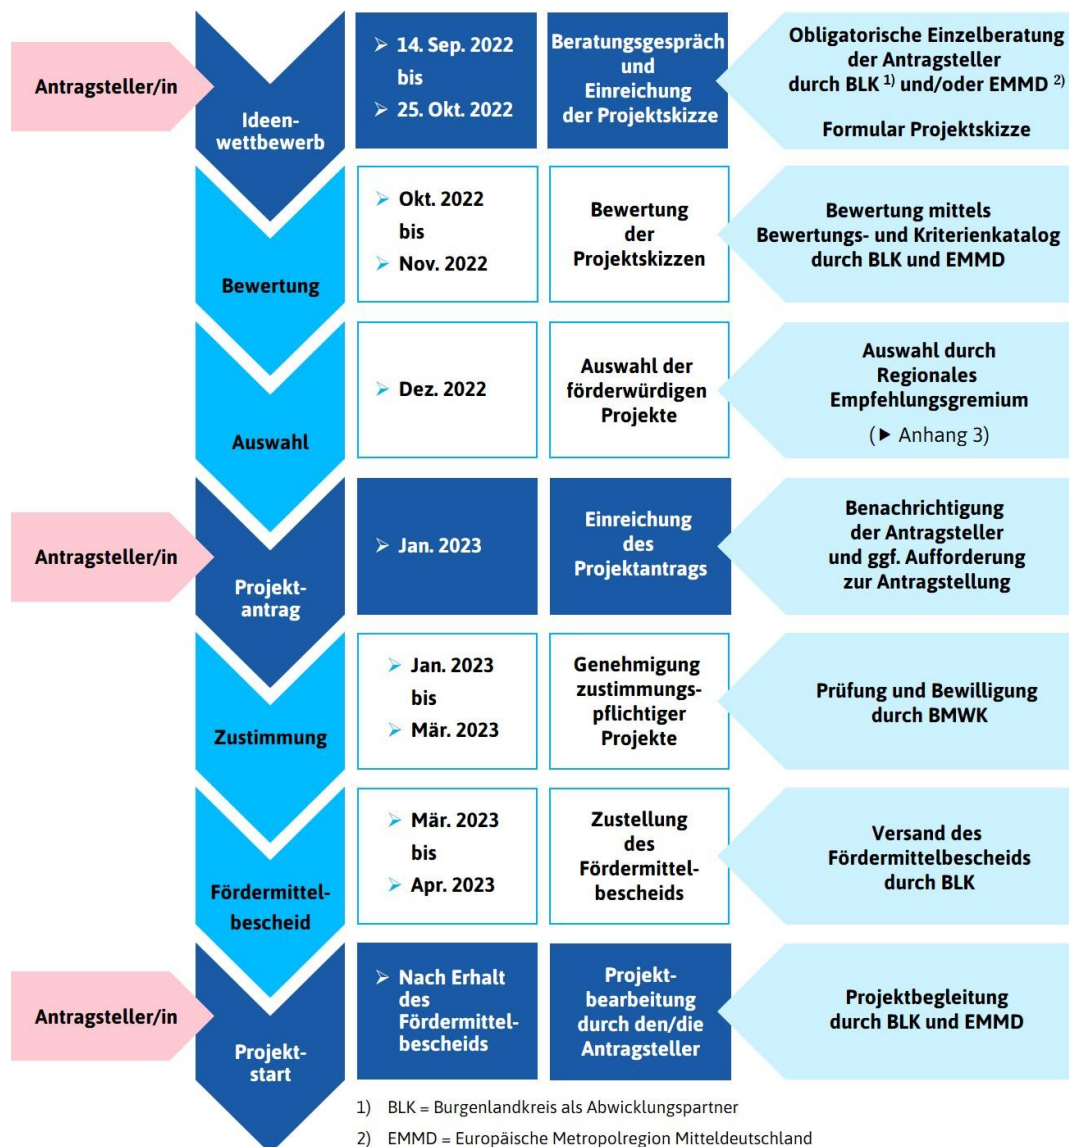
Antragsteller/in

Ideenwettbewerb

➢ 14. Sep. 2022
bis
➢ 25. Okt. 2022

Beratungsgespräch und Einreichung der Projektskizze

Obligatorische Einzelberatung der Antragsteller durch BLK $^{1)}$ und/oder EMMD $^{2)}$

Formular Projektskizze

Bewertung

➢ Okt. 2022
bis
➢ Nov. 2022

Bewertung der Projektskizzen

Bewertung mittels Bewertungs- und Kriterienkatalog durch BLK und EMMD

Auswahl

➢ Dez. 2022

Auswahl der förderwürdigen Projekte

Auswahl durch Regionales Empfehlungsgremium

(▶ Anhang 3)

Antragsteller/in

Projektantrag

➢ Jan. 2023

Einreichung des Projektantrags

Benachrichtigung der Antragsteller und ggf. Aufforderung zur Antragstellung

Zustimmung

➢ Jan. 2023
bis
➢ Mär. 2023

Genehmigung zustimmungspflichtiger Projekte

Prüfung und Bewilligung durch BMWK

Fördermittelbescheid

➢ Mär. 2023
bis
➢ Apr. 2023

Zustellung des Fördermittelbescheids

Versand des Fördermittelbescheids durch BLK

Antragsteller/in

Projektstart

➢ Nach Erhalt des Fördermittelbescheids

Projektbearbeitung durch den/die Antragsteller

Projektbegleitung durch BLK und EMMD

1) BLK = Burgenlandkreis als Abwicklungspartner
2) EMMD = Europäische Metropolregion Mitteldeutschland